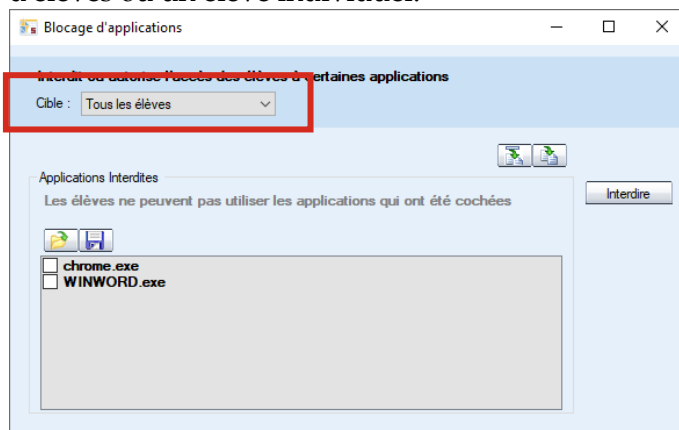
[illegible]

Blocage d'applications

Interdit ou autorise l'accès des élèves à certaines applications

Cible : Tous les élèves

Applications Interdites

Les élèves ne peuvent pas utiliser les applications qui ont été cochées

Interdire

chrome.exe
WINWORD.exe